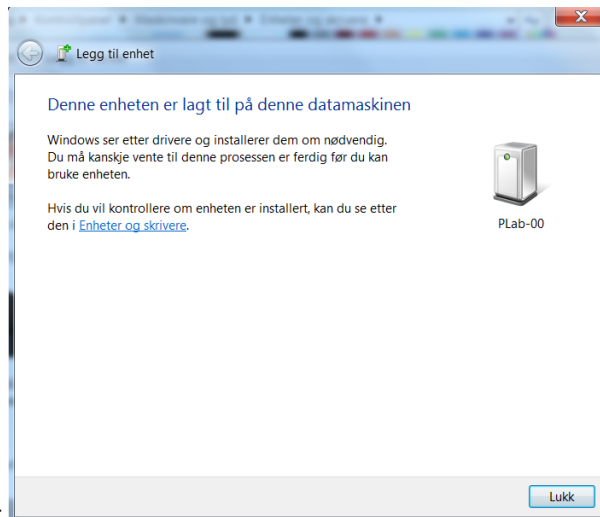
Legg til enhet

Denne enheten er lagt til på denne datamaskinen

Windows ser etter drivere og installerer dem om nødvendig. Du må kanskje vente til denne prosessen er ferdig før du kan bruke enheten.

Hvis du vil kontrollere om enheten er installert, kan du se etter den i Enheter og skrivere.

PLab-00

Lukk